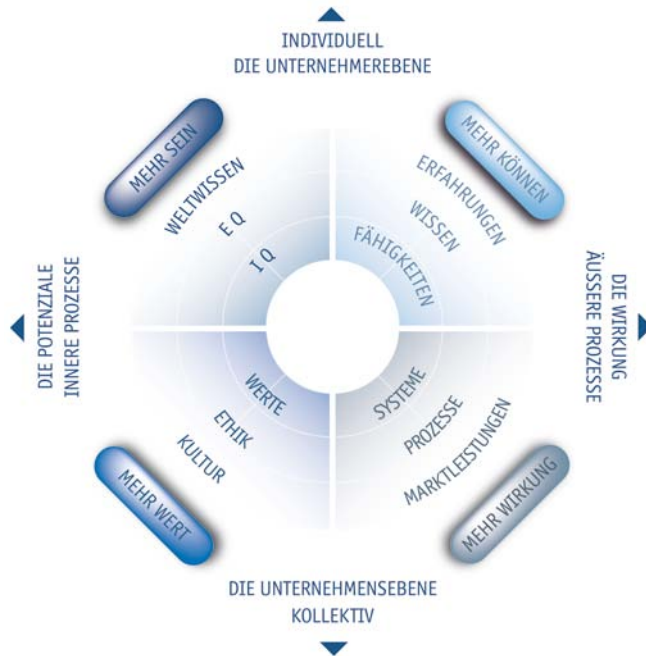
INDIVIDUELL
DIE UNTERNEHMEREBENE

MEHR SEIN

WELTWISSEN

E Q

I Q

MEHR KÖNNEN

ERFAHRUNGEN

WISSEN

FÄHIGKEITEN

DIE POTENZIALE
INNERE PROZESSE

DIE WIRKUNG
ÄUSSERE PROZESSE

WERTE

ETHIK

KULTUR

MEHR WERT

SYSTEME

PROZESSE

MARKTLEISTUNGEN

MEHR WIRKUNG

DIE UNTERNEHMENSEBENE
KOLLEKTIV